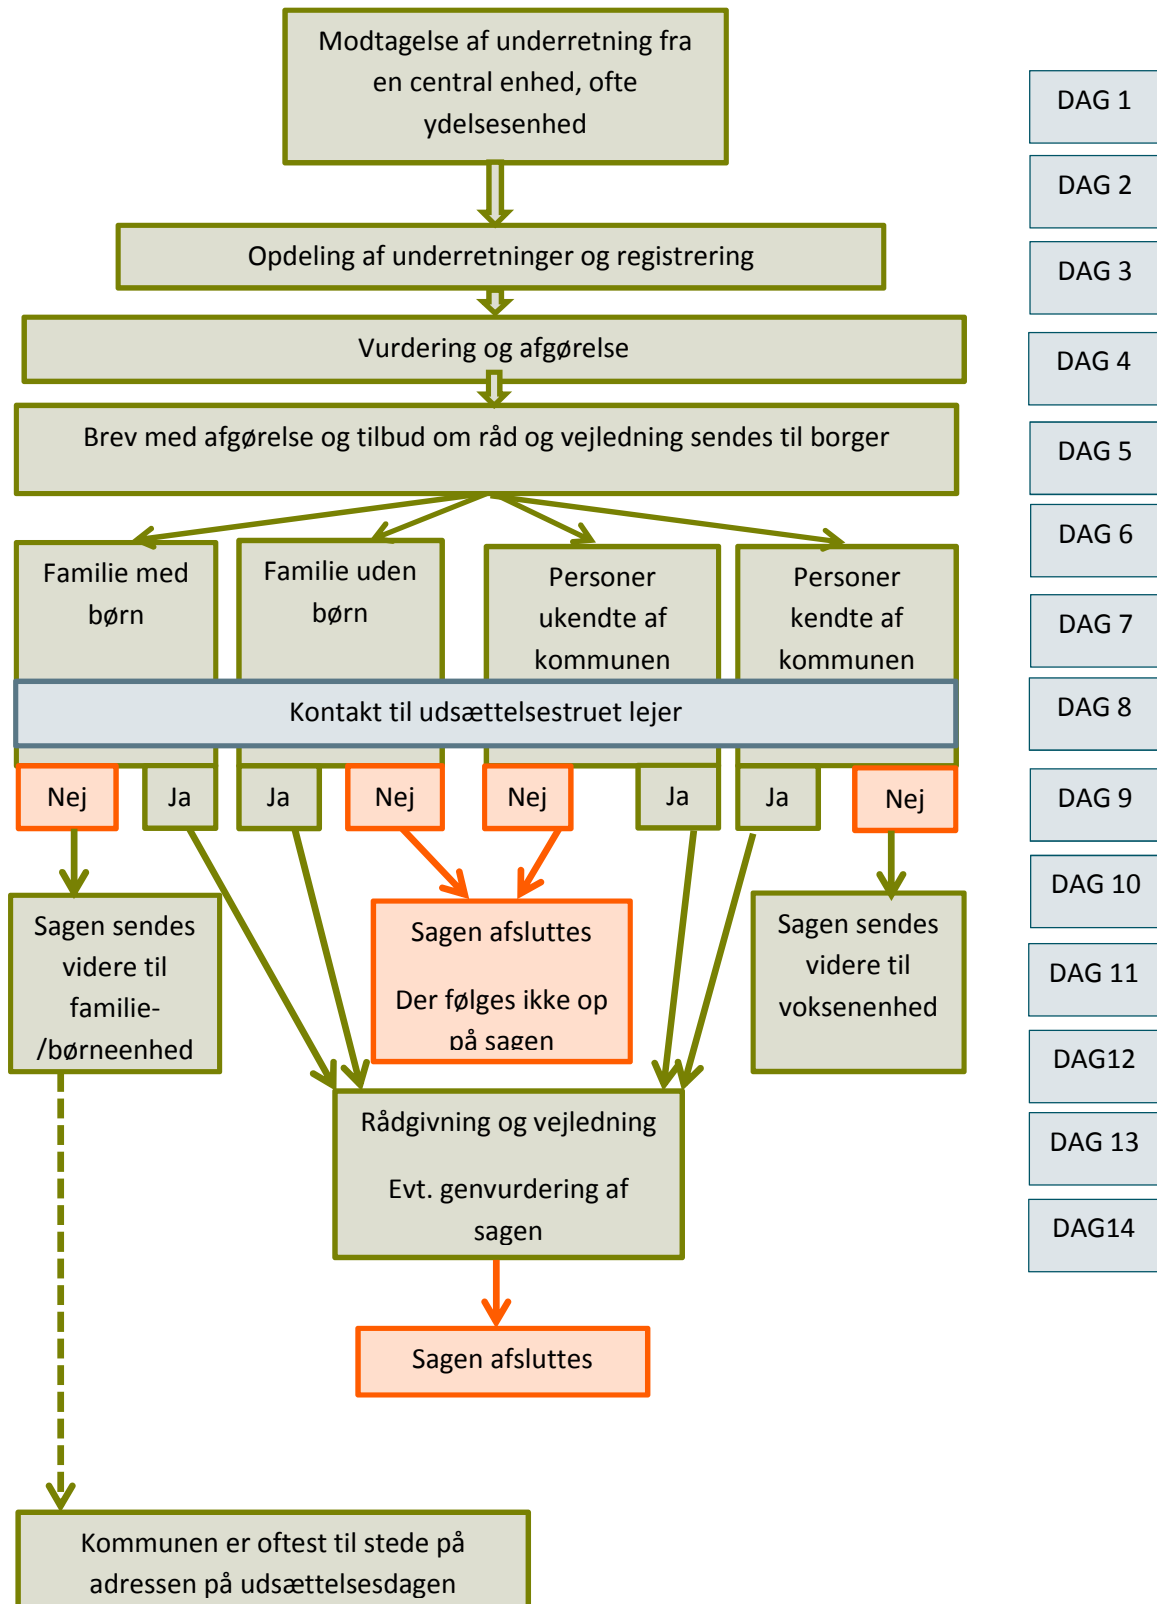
Modtagelse af underretning fra en central enhed, ofte ydelsesenhed

Opdeling af underretninger og registrering

Vurdering og afgørelse

Brev med afgørelse og tilbud om råd og vejledning sendes til borger

Familie med børn

Familie uden børn

Personer ukendte af kommunen

Personer kendte af kommunen

Kontakt til udsættelsestruet lejer

Nej

Ja

Ja

Nej

Nej

Ja

Ja

Nej

Sagen sendes videre til familie-/børneenhed

Sagen afsluttes

Der følges ikke op på sagen

Sagen sendes videre til voksenenhed

Rådgivning og vejledning

Evt. genvurdering af sagen

Sagen afsluttes

Kommunen er oftest til stede på adressen på udsættelsesdagen

DAG 1
DAG 2
DAG 3
DAG 4
DAG 5
DAG 6
DAG 7
DAG 8
DAG 9
DAG 10
DAG 11
DAG12
DAG 13
DAG14